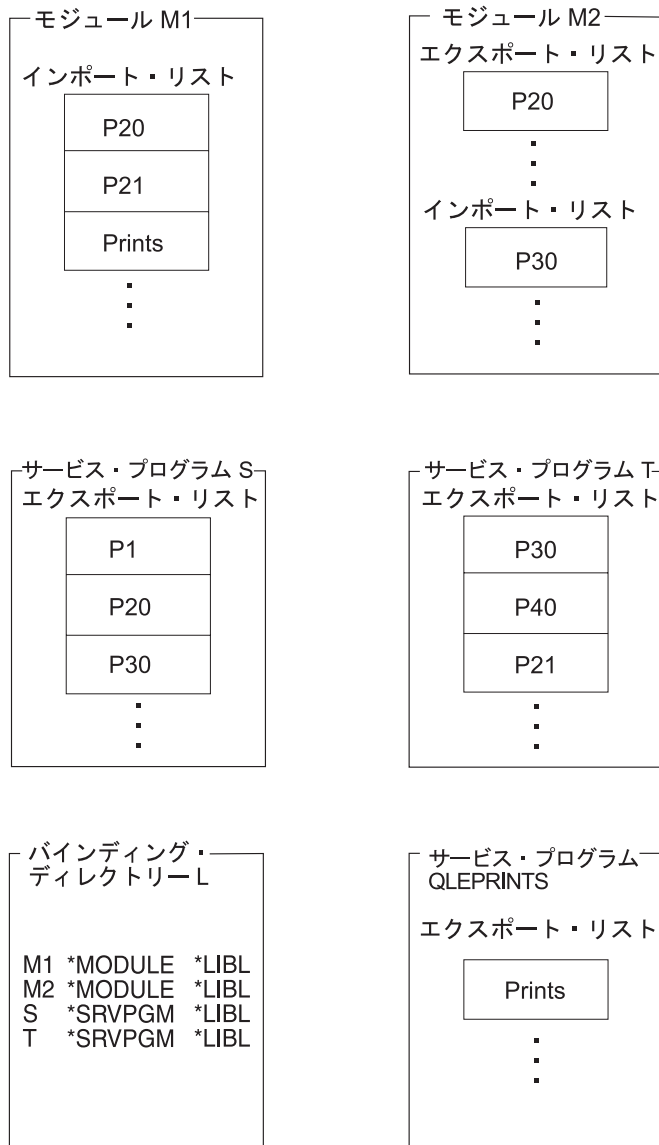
モジュール M1

インポート・リスト

P20

P21

Prints

⋮

モジュール M2

エクスポート・リスト

P20

⋮

インポート・リスト

P30

⋮

サービス・プログラム S

エクスポート・リスト

P1

P20

P30

⋮

サービス・プログラム T

エクスポート・リスト

P30

P40

P21

⋮

バインディング・ディレクトリー L

| | | |
|---|---|---|
| M1 | *MODULE | *LIBL |
| M2 | *MODULE | *LIBL |
| S | *SRVPGM | *LIBL |
| T | *SRVPGM | *LIBL |

サービス・プログラム QLEPRINTS

エクスポート・リスト

Prints

⋮